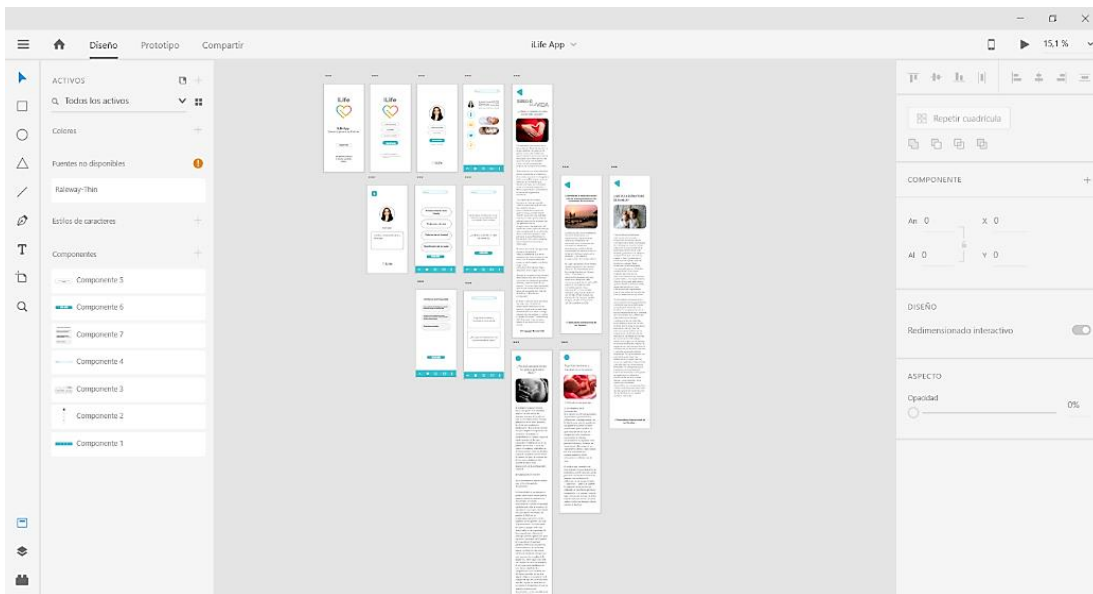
Diseño Prototipo Compartir

iLife App

15,1 %

ACTIVOS

Todos los activos

Colores

Fuentes no disponibles

Raleway-Thin

Estilos de caracteres

Componentes

Componente 5

Componente 6

Componente 7

Componente 4

Componente 3

Componente 2

Componente 1

iLife

iLife

Repetir cuadrícula

COMPONENTE

An 0

X 0

Al 0

Y 0

DISEÑO

Redimensionado interactivo

ASPECTO

Opacidad

0%